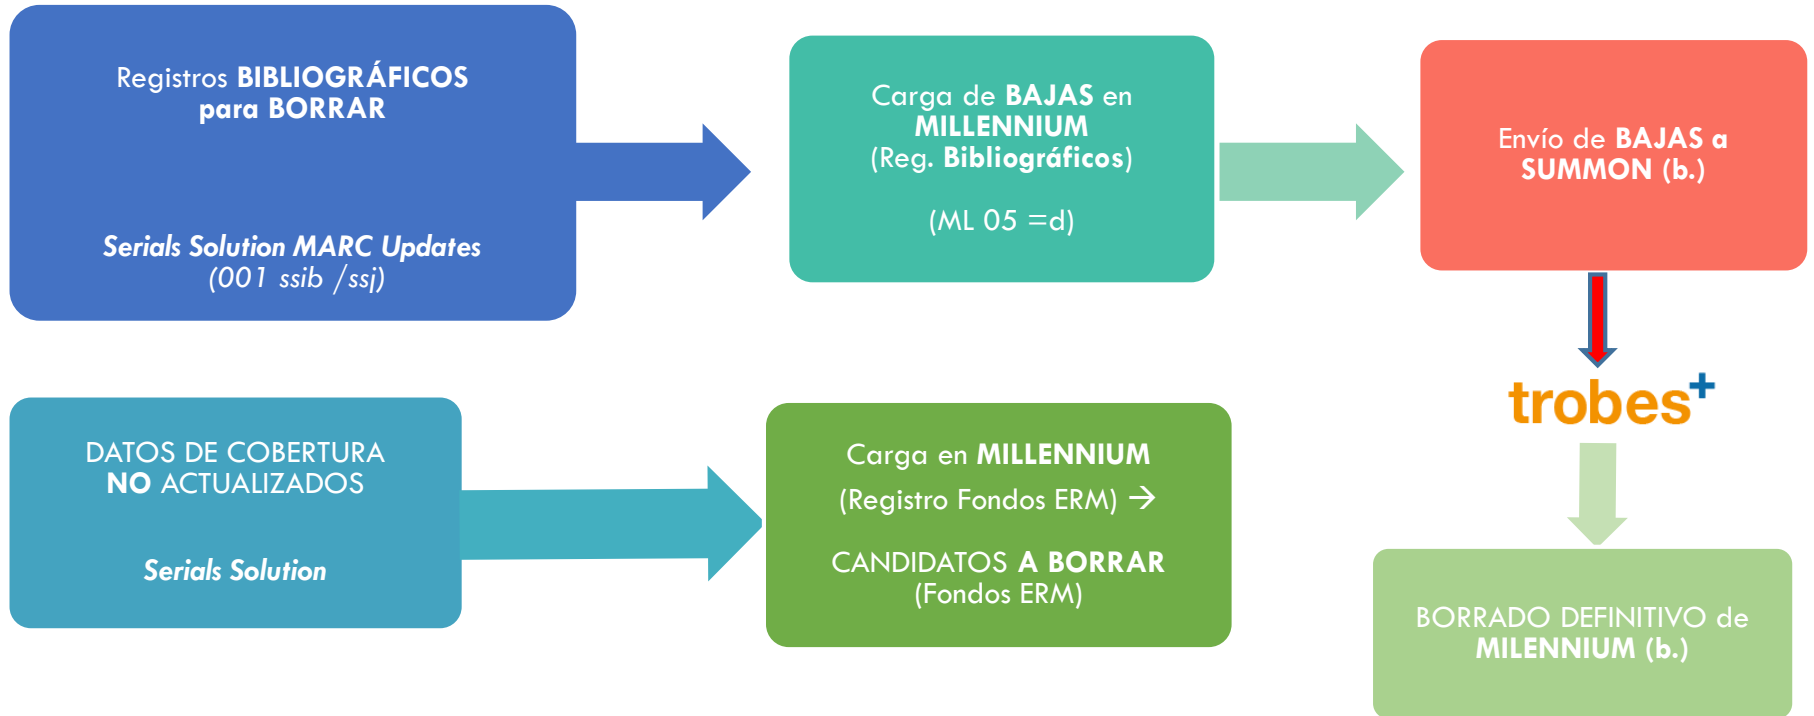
Registros BIBLIOGRÁFICOS para BORRAR

Serials Solution MARC Updates (001 ssib /ssj)

Carga de BAJAS en MILLENNIUM (Reg. Bibliográficos)

(ML 05 =d)

Envío de BAJAS a SUMMON (b.)

trobes+

BORRADO DEFINITIVO de MILENNIUM (b.)

DATOS DE COBERTURA NO ACTUALIZADOS

Serials Solution

Carga en MILLENNIUM

(Registro Fondos ERM) →

CANDIDATOS A BORRAR (Fondos ERM)